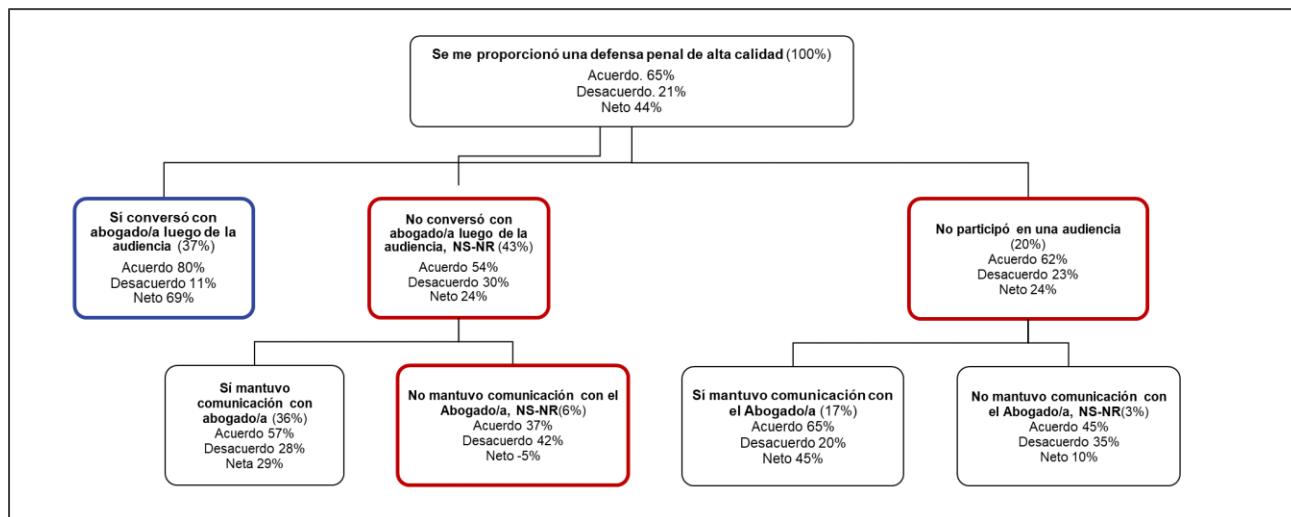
**Se me proporcionó una defensa penal de alta calidad** (100%)
Acuerdo. 65%
Desacuerdo. 21%
Neto 44%

**Sí conversó con abogado/a luego de la audiencia** (37%)
Acuerdo 80%
Desacuerdo 11%
Neto 69%

**No conversó con abogado/a luego de la audiencia, NS-NR** (43%)
Acuerdo 54%
Desacuerdo 30%
Neto 24%

**No participó en una audiencia** (20%)
Acuerdo 62%
Desacuerdo 23%
Neto 24%

**Sí mantuvo comunicación con abogado/a** (36%)
Acuerdo 57%
Desacuerdo 28%
Neta 29%

**No mantuvo comunicación con el Abogado/a, NS-NR**(6%)
Acuerdo 37%
Desacuerdo 42%
Neto -5%

**Sí mantuvo comunicación con el Abogado/a** (17%)
Acuerdo 65%
Desacuerdo 20%
Neto 45%

**No mantuvo comunicación con el Abogado/a, NS-NR**(3%)
Acuerdo 45%
Desacuerdo 35%
Neto 10%